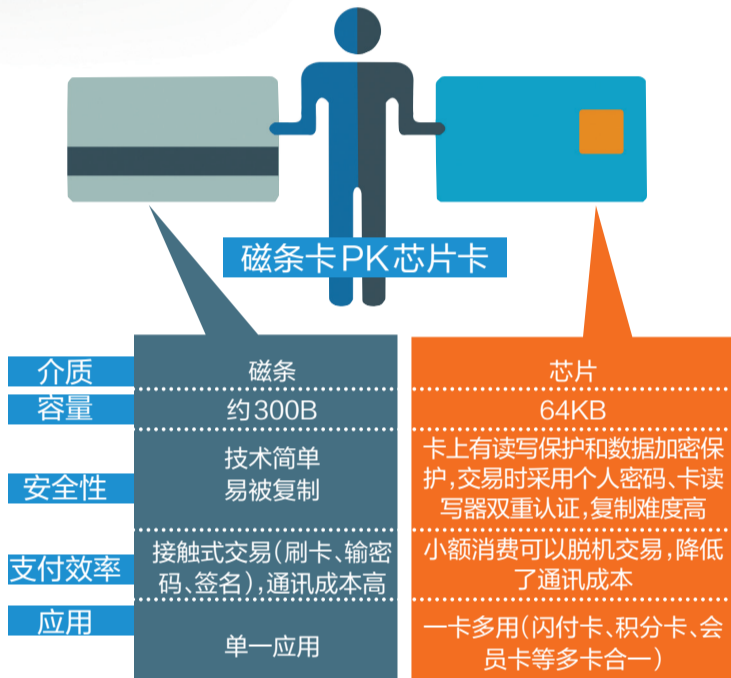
磁条卡PK芯片卡

|  | 磁条 | 芯片 |
|---|---|---|
| 介质 | 磁条 | 芯片 |
| 容量 | 约300B | 64KB |
| 安全性 | 技术简单 易被复制 | 卡上有读写保护和数据加密保护，交易时采用个人密码、卡读写器双重认证，复制难度高 |
| 支付效率 | 接触式交易（刷卡、输密码、签名），通讯成本高 | 小额消费可以脱机交易，降低了通讯成本 |
| 应用 | 单一应用 | 一卡多用（闪付卡、积分卡、会员卡等多卡合一） |